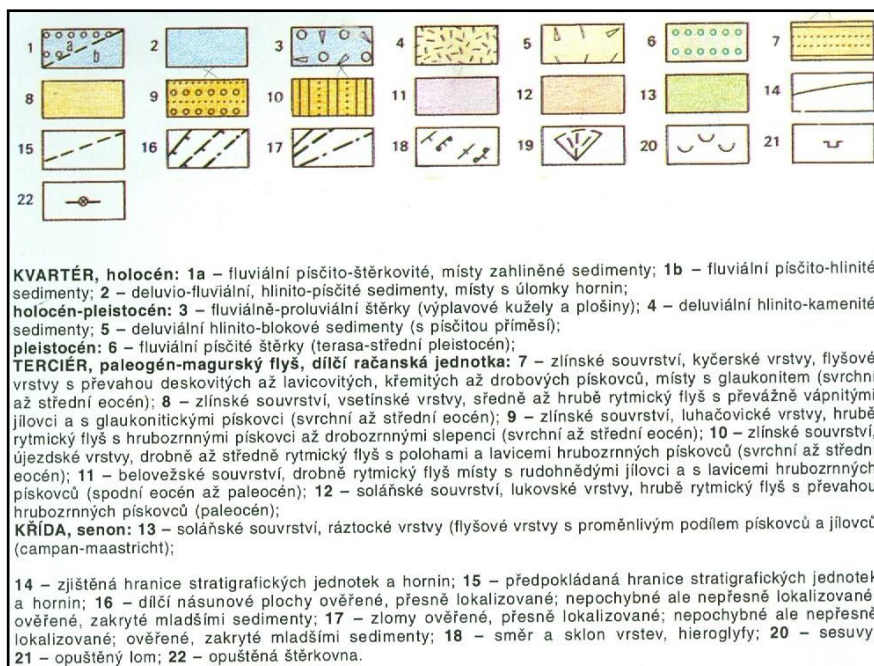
1 a b 2 3 4 5 6 7

8 9 10 11 12 13 14

15 16 17 18 19 20 21

22

**KVARTÉR, holocén: 1a** – fluviální písčito-štěrkovité, místy zahliněné sedimenty; **1b** – fluviální písčito-hlinité sedimenty; **2** – deluvio-fluviální, hlinito-písčité sedimenty, místy s úlomky hornin;
**holocén-pleistocén: 3** – fluviálně-proluviální štěrky (výplavové kužely a plošiny); **4** – deluviální hlinito-kamenité sedimenty; **5** – deluviální hlinito-blokové sedimenty (s písčitou příměsí);
**pleistocén: 6** – fluviální písčité štěrky (terasa-střední pleistocén);
**TERCIÉR, paleogén-magurský flyš, dílčí račanská jednotka: 7** – zlínské souvrství, kyčerské vrstvy, flyšové vrstvy s převahou deskovitých až lavicovitých, křemitých až drobových pískovců, místy s glaukonitem (svrchní až střední eocén); **8** – zlínské souvrství, vsetínské vrstvy, středně až hrubě rytmický flyš s převážně vápnitými jílovci a s glaukonitickými pískovci (svrchní až střední eocén); **9** – zlínské souvrství, luhačovické vrstvy, hrubě rytmický flyš s hrubozrnnými pískovci až drobozrnnými slepenci (svrchní až střední eocén); **10** – zlínské souvrství, újezdské vrstvy, drobně až středně rytmický flyš s polohami a lavicemi hrubozrnných pískovců (svrchní až střední eocén); **11** – beloveţské souvrství, drobně rytmický flyš místy s rudohnědými jílovci a s lavicemi hrubozrnných pískovců (spodní eocén až paleocén); **12** – soláňské souvrství, lukovské vrstvy, hrubě rytmický flyš s převahou hrubozrnných pískovců (paleocén);
**KŘÍDA, senon: 13** – soláňské souvrství, ráztocké vrstvy (flyšové vrstvy s proměnlivým podílem pískovců a jílovců (campan-maastricht);

**14** – zjištěná hranice stratigrafických jednotek a hornin; **15** – předpokládaná hranice stratigrafických jednotek a hornin; **16** – dílčí násunové plochy ověřené, přesně lokalizované; nepochybné ale nepřesně lokalizované; ověřené, zakryté mladšími sedimenty; **17** – zlomy ověřené, přesně lokalizované; nepochybné ale nepřesně lokalizované; ověřené, zakryté mladšími sedimenty; **18** – směr a sklon vrstev, hieroglyfy; **20** – sesuvy; **21** – opuštěný lom; **22** – opuštěná štěrkovna.